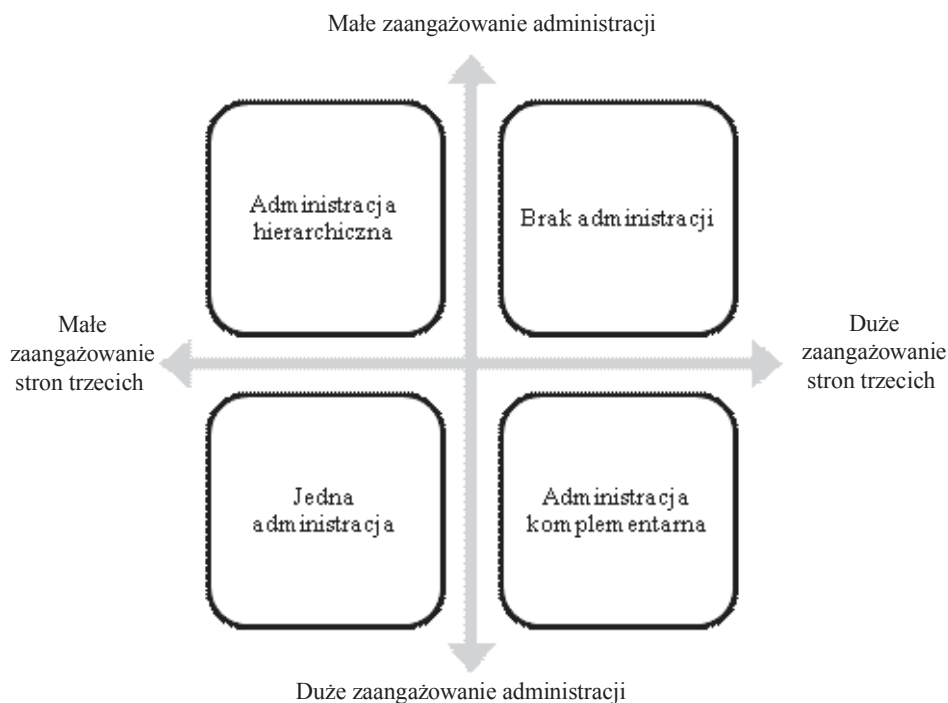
Małe zaangażowanie administracji

Administracja hierarchiczna

Brak administracji

Małe zaangażowanie stron trzecich

Duże zaangażowanie stron trzecich

Jedna administracja

Administracja komplementarna

Duże zaangażowanie administracji